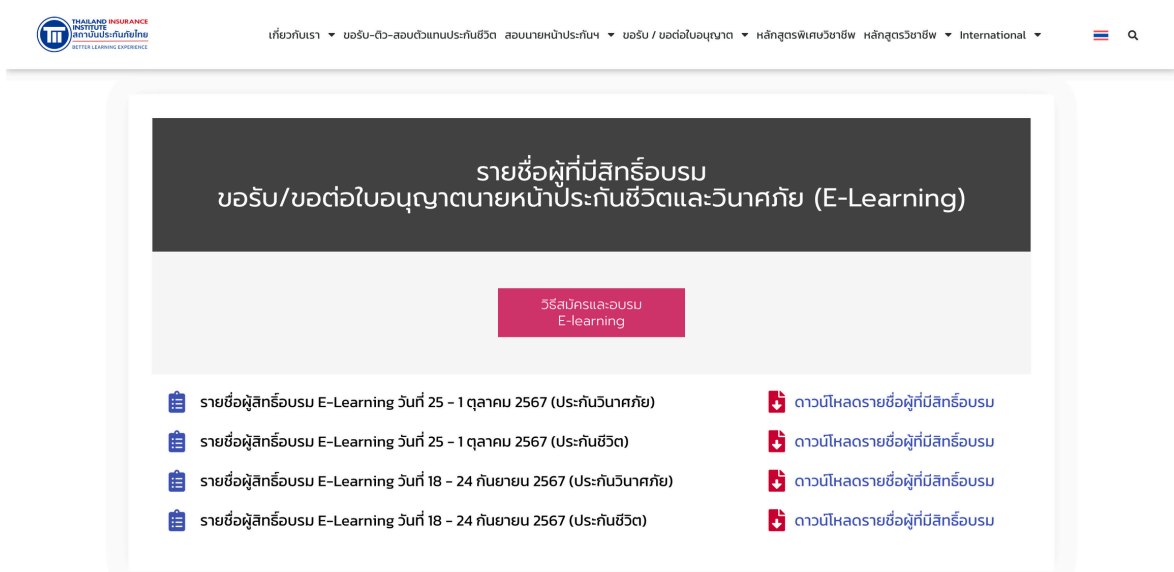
TII THAILAND INSURANCE INSTITUTE สถาบันประกันภัยไทย BETTER LEARNING EXPERIENCE

เกี่ยวกับเรา ขอรับ-ติว-สอบตัวแทนประกันชีวิต สอบนายหน้าประกันฯ ขอรับ / ขอต่อใบอนุญาต หลักสูตรพิเศษวิชาชีพ หลักสูตรวิชาชีพ International

รายชื่อผู้ที่มีสิทธิ์อบรม
ขอรับ/ขอต่อใบอนุญาตนายหน้าประกันชีวิตและวินาศภัย (E-Learning)

วิธีสมัครและอบรม E-learning

รายชื่อผู้สิทธิ์อบรม E-Learning วันที่ 25 - 1 ตุลาคม 2567 (ประกันวินาศภัย)
ดาวน์โหลดรายชื่อผู้ที่มีสิทธิ์อบรม

รายชื่อผู้สิทธิ์อบรม E-Learning วันที่ 25 - 1 ตุลาคม 2567 (ประกันชีวิต)
ดาวน์โหลดรายชื่อผู้ที่มีสิทธิ์อบรม

รายชื่อผู้สิทธิ์อบรม E-Learning วันที่ 18 - 24 กันยายน 2567 (ประกันวินาศภัย)
ดาวน์โหลดรายชื่อผู้ที่มีสิทธิ์อบรม

รายชื่อผู้สิทธิ์อบรม E-Learning วันที่ 18 - 24 กันยายน 2567 (ประกันชีวิต)
ดาวน์โหลดรายชื่อผู้ที่มีสิทธิ์อบรม